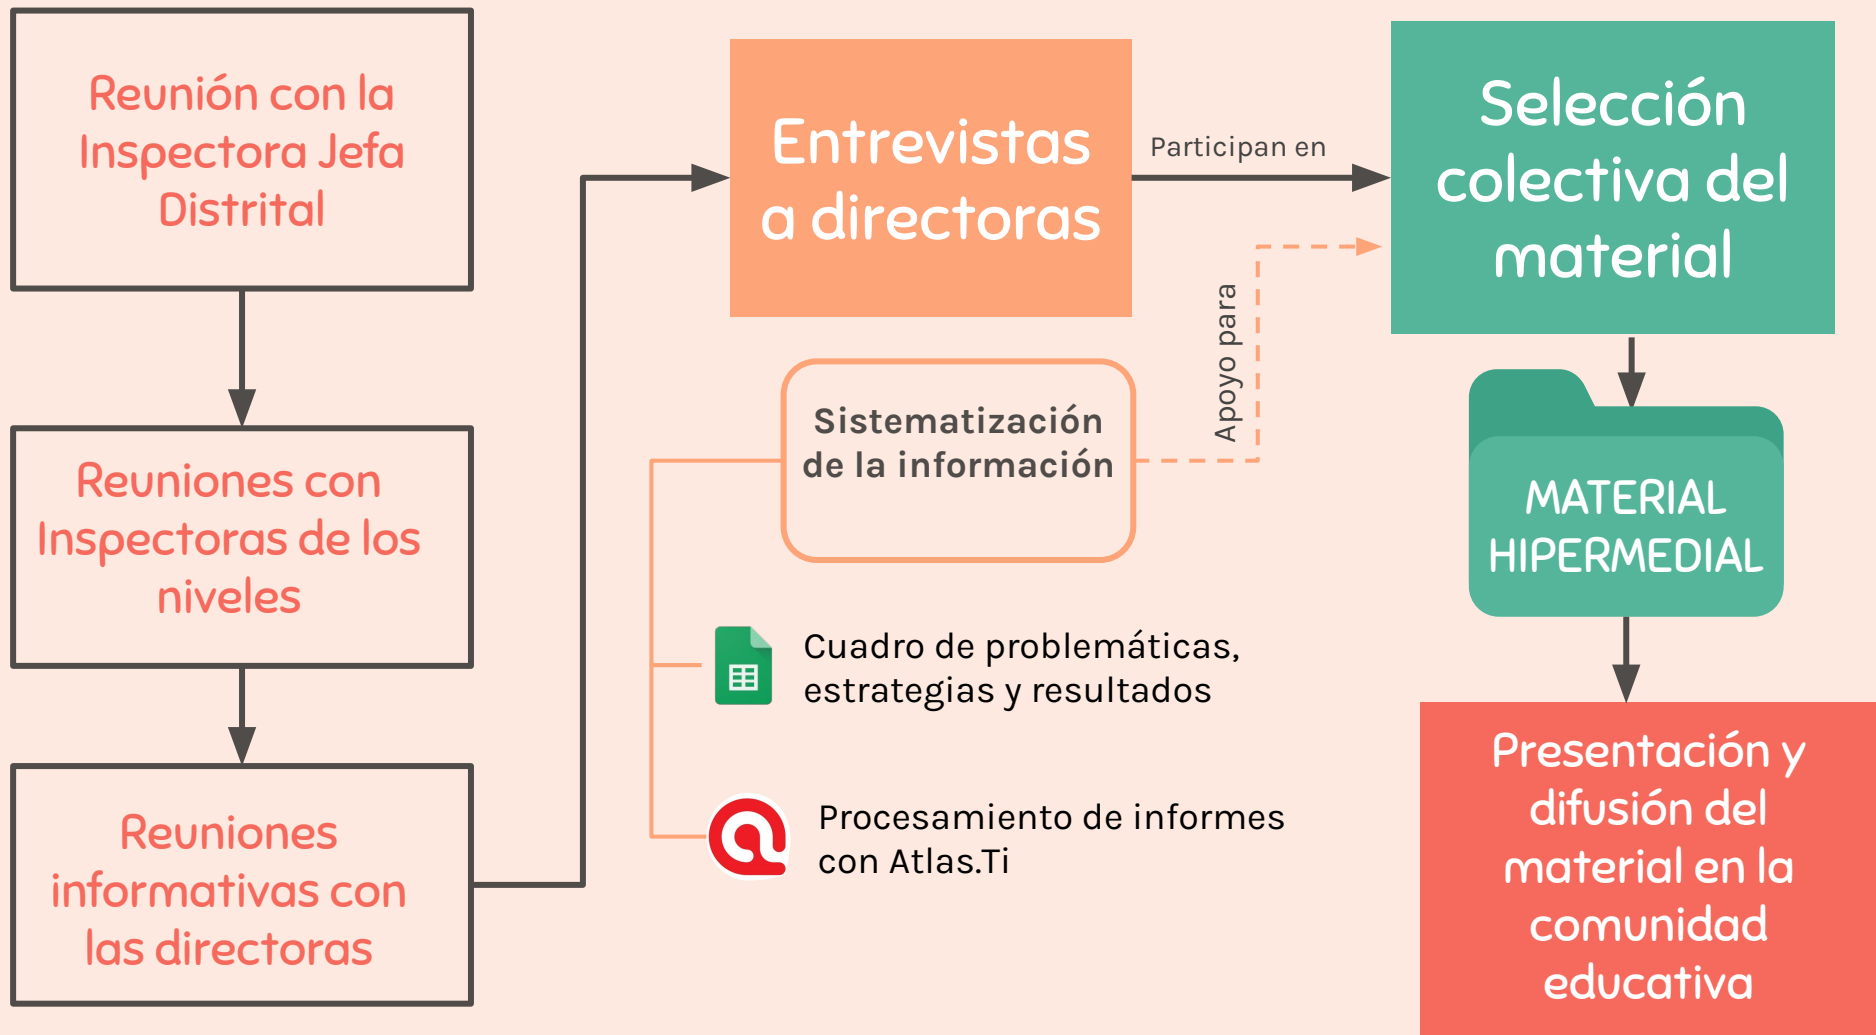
Reunión con la Inspectora Jefa Distrital

Reuniones con Inspectoras de los niveles

Reuniones informativas con las directoras

Entrevistas a directoras

Participan en

Selección colectiva del material

Sistematización de la información

Apoyo para

MATERIAL HIPERMEDIAL

Cuadro de problemáticas, estrategias y resultados

Procesamiento de informes con Atlas.Ti

Presentación y difusión del material en la comunidad educativa